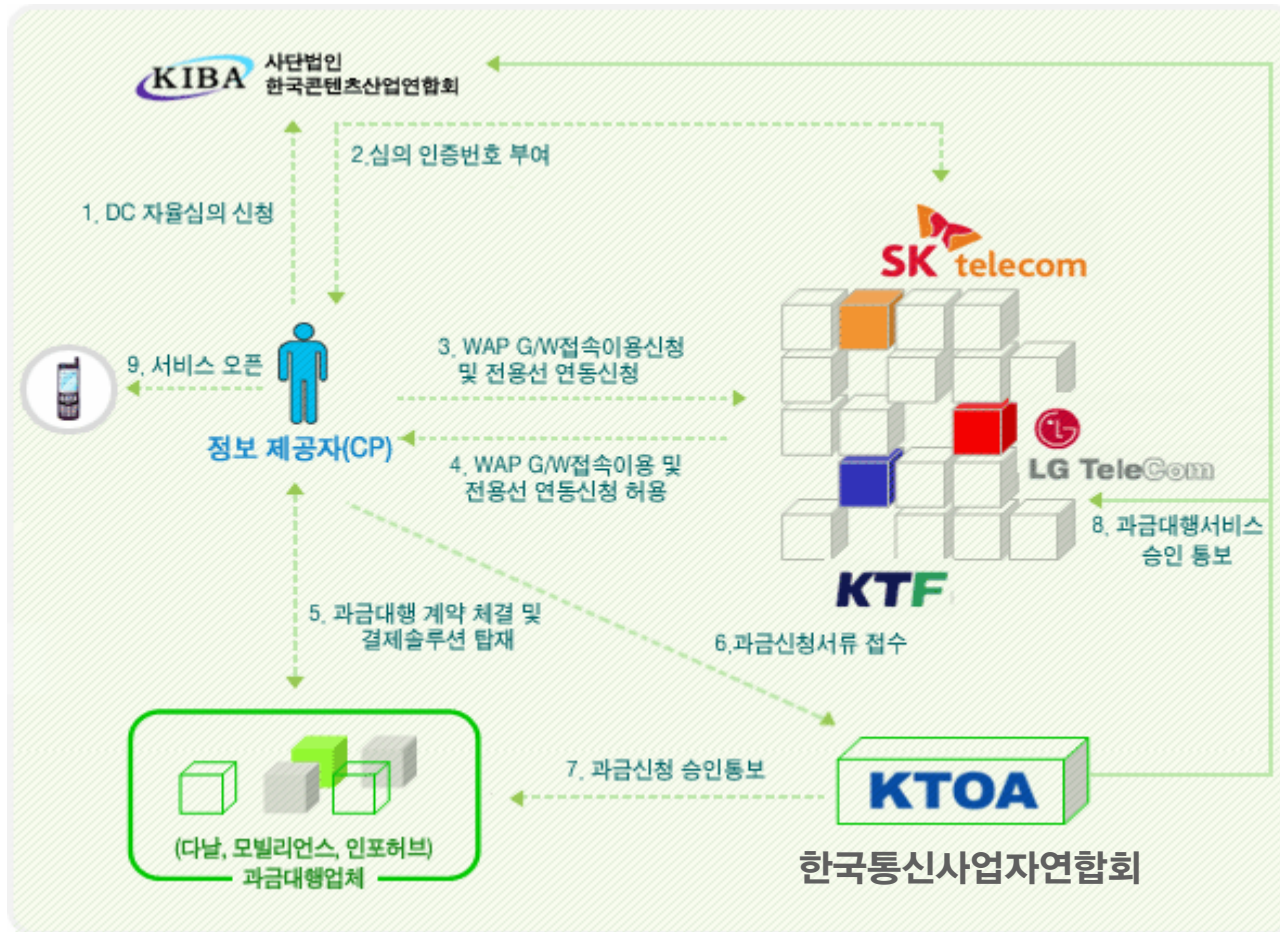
KIBA 사단법인 한국콘텐츠산업연합회

2.심의 인증번호 부여

1. DC 자율심의 신청

SK telecom

9. 서비스 오픈

3. WAP G/W접속이용신청 및 전용선 연동신청

정보 제공자(CP)

4. WAP G/W접속이용 및 전용선 연동신청 허용

LG TeleCom

8. 과금대행서비스 승인 통보

KTF

5. 과금대행 계약 체결 및 결제솔루션 탑재

6.과금신청서류 접수

7. 과금신청 승인통보

KTOA

(다날, 모빌리언스, 인포허브) 과금대행업체

한국통신사업자연합회